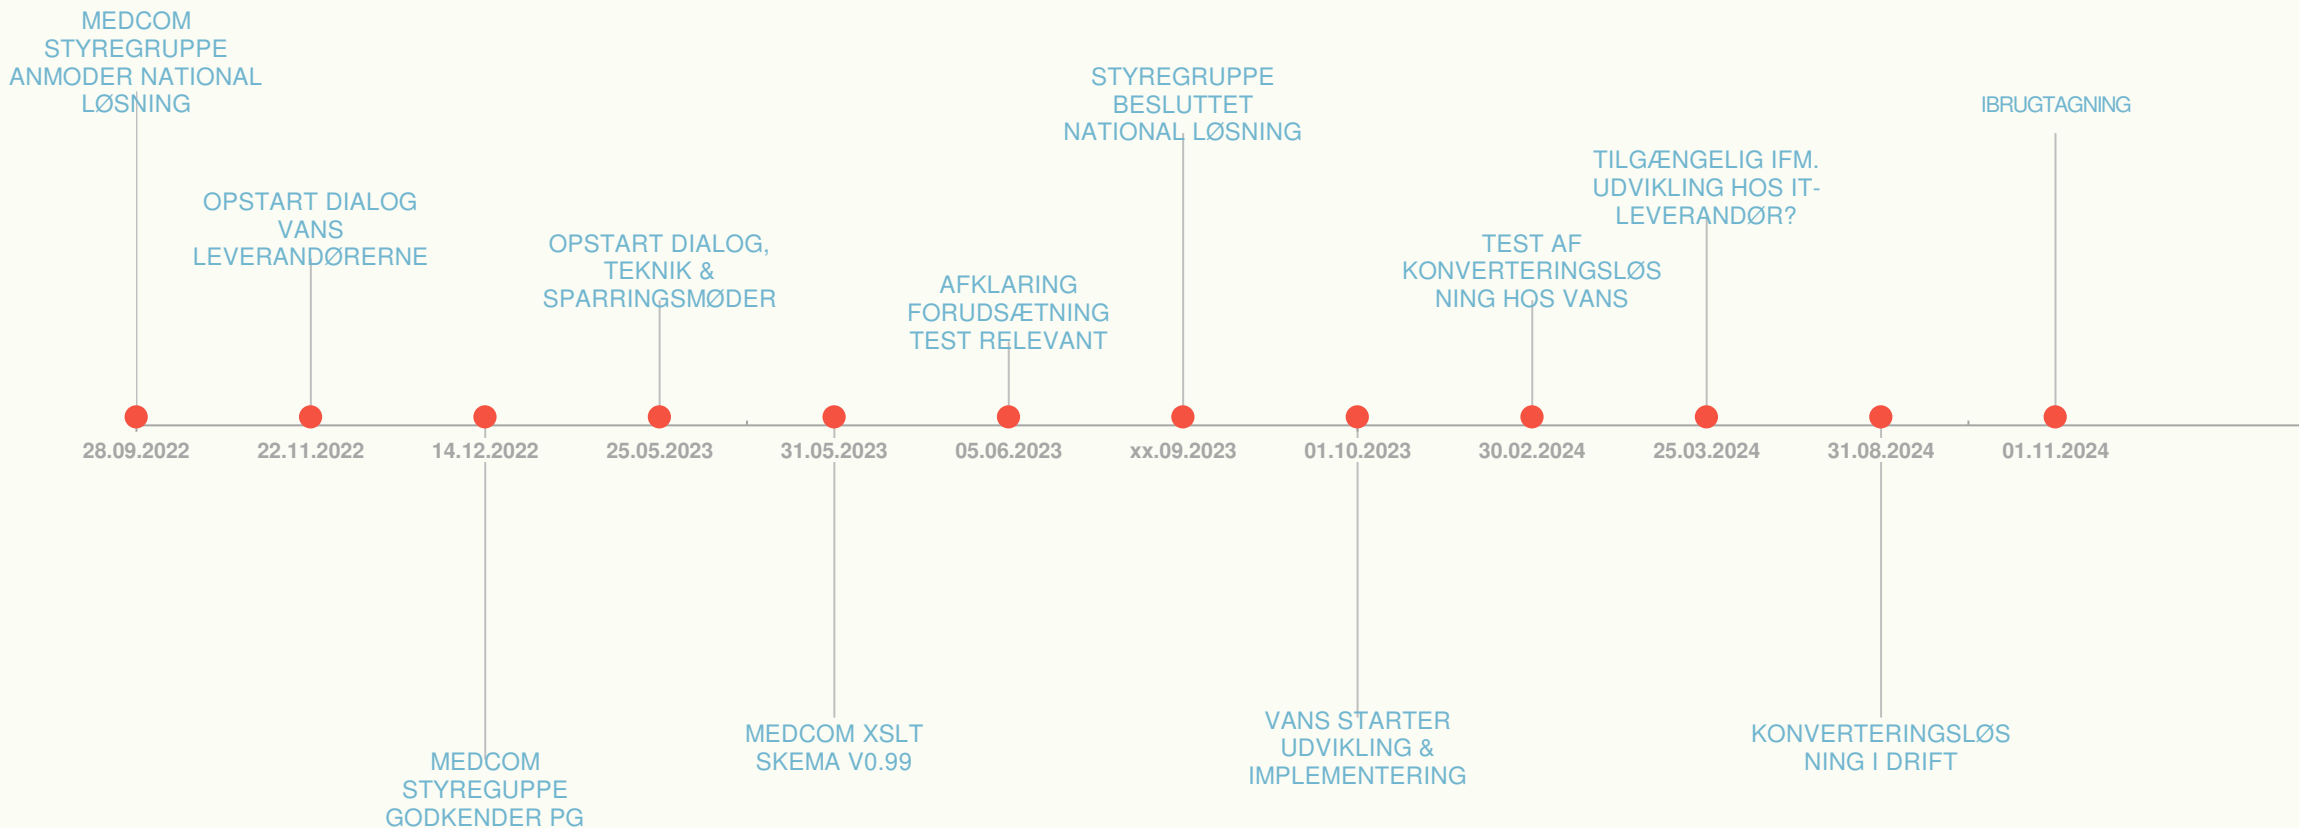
MEDCOM STYREGRUPPE ANMODER NATIONAL LØSNING

OPSTART DIALOG VANS LEVERANDØRERNE

OPSTART DIALOG, TEKNIK & SPARRINGSMØDER

AFKLARING FORUDSÆTNING TEST RELEVANT

STYREGRUPPE BESLUTTET NATIONAL LØSNING

TEST AF KONVERTERINGSLØSNING HOS VANS

TILGÆNGELIG IFM. UDVIKLING HOS IT-LEVERANDØR?

IBRUGTAGNING

28.09.2022
22.11.2022
14.12.2022
25.05.2023
31.05.2023
05.06.2023
xx.09.2023
01.10.2023
30.02.2024
25.03.2024
31.08.2024
01.11.2024

MEDCOM STYREGUPPE GODKENDER PG

MEDCOM XSLT SKEMA V0.99

VANS STARTER UDVIKLING & IMPLEMENTERING

KONVERTERINGSLØSNING I DRIFT